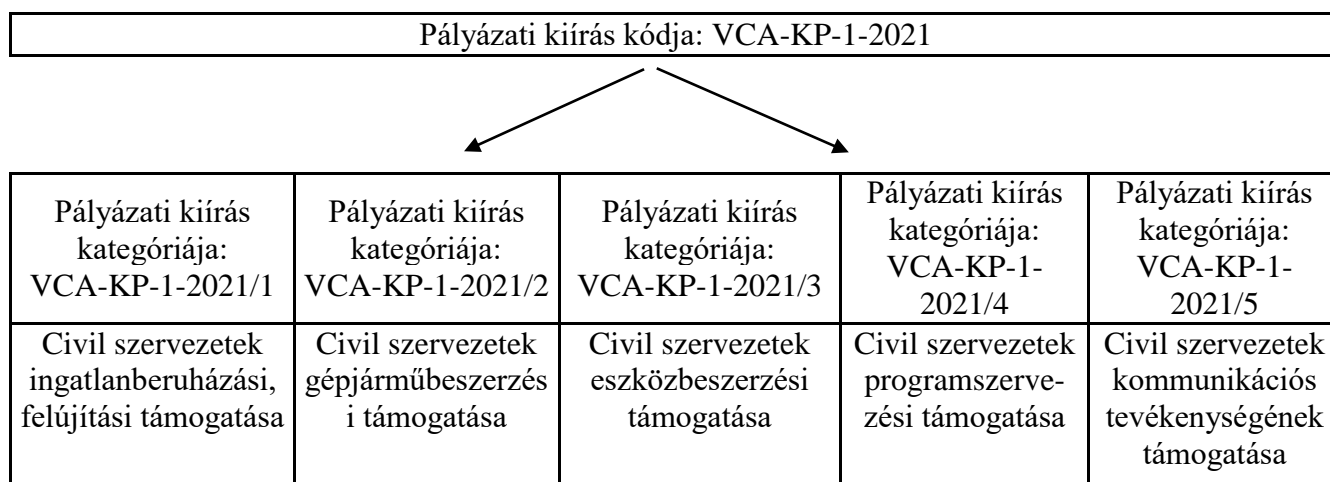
Pályázati kiírás kódja: VCA-KP-1-2021

| Pályázati kiírás kategóriája: VCA-KP-1-2021/1 | Pályázati kiírás kategóriája: VCA-KP-1-2021/2 | Pályázati kiírás kategóriája: VCA-KP-1-2021/3 | Pályázati kiírás kategóriája: VCA-KP-1-2021/4 | Pályázati kiírás kategóriája: VCA-KP-1-2021/5 |
|---|---|---|---|---|
| Civil szervezetek ingatlanberuházási, felújítási támogatása | Civil szervezetek gépjárműbeszerzés i támogatása | Civil szervezetek eszközbeszerzési támogatása | Civil szervezetek programszervezési támogatása | Civil szervezetek kommunikációs tevékenységének támogatása |